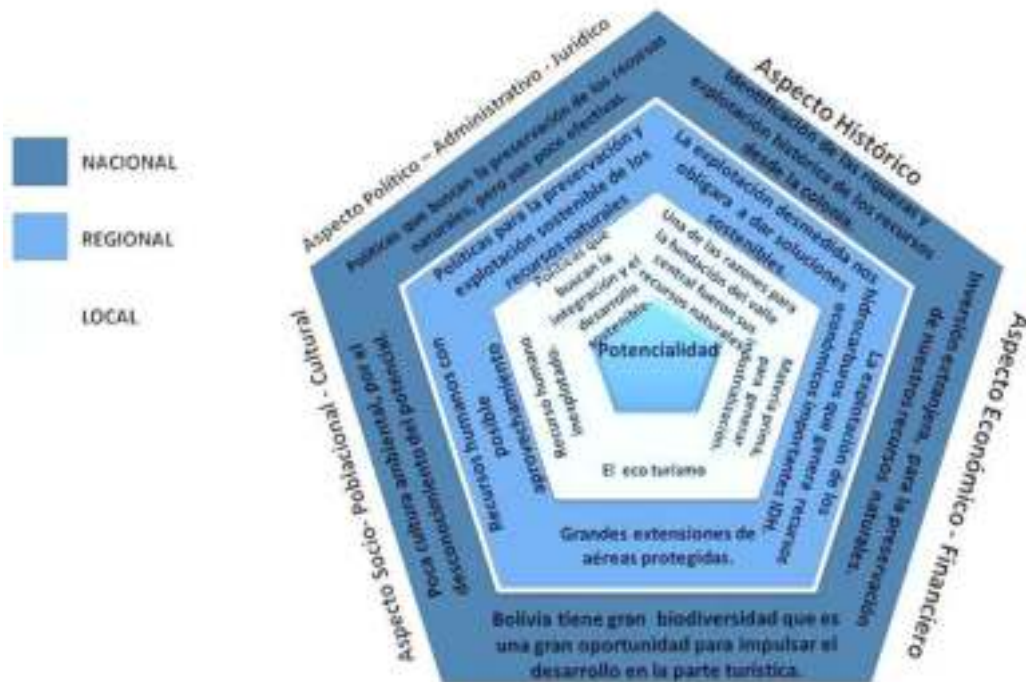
NACIONAL

REGIONAL

LOCAL

Aspecto Político – Administrativo - Jurídico

Aspecto Histórico

Aspecto Económico - Financiero

Aspecto Socio- Poblacional - Cultural

Políticas que buscan la preservación de los recursos naturales, pero son poco efectivas.

Identificación de las riquezas y explotación histórica de los recursos desde la colonia

Inversión extranjera para la preservación de nuestros recursos naturales.

Bolivia tiene gran biodiversidad que es una gran oportunidad para impulsar el desarrollo en la parte turística.

Poca cultura ambiental. Por el desconocimiento del potencial.

Políticas para la preservación y explotación sostenible de los recursos naturales

La explotación desmedida nos obligara a dar soluciones sostenibles.

La explotación de los hidrocarburos son recursos económicos que genera recursos importantes IDH.

Grandes extensiones de aéreas protegidas.

Recursos humanos con posible aprovechamiento

Políticas que buscan la integración y el desarrollo sostenible

Una de las razones para la fundación del valle central fueron sus recursos naturales.

Materia prima para generar industrialización.

El eco turismo

Recursos humanos inexplotados

Potencialidad